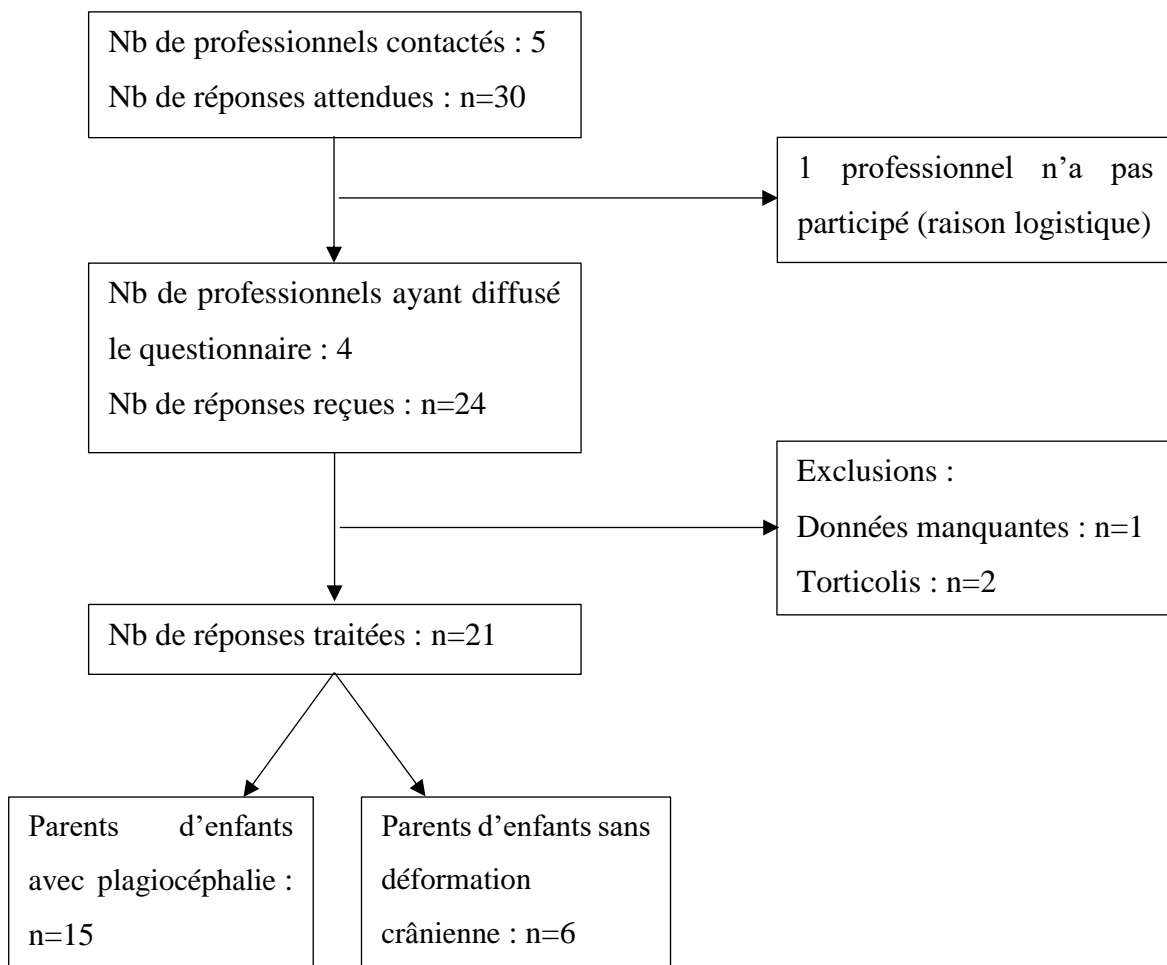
Nb de professionnels contactés : 5
Nb de réponses attendues : n=30

1 professionnel n'a pas participé (raison logistique)

Nb de professionnels ayant diffusé le questionnaire : 4
Nb de réponses reçues : n=24

Exclusions :
Données manquantes : n=1
Torticolis : n=2

Nb de réponses traitées : n=21

Parents d'enfants avec plagiocéphalie : n=15

Parents d'enfants sans déformation crânienne : n=6